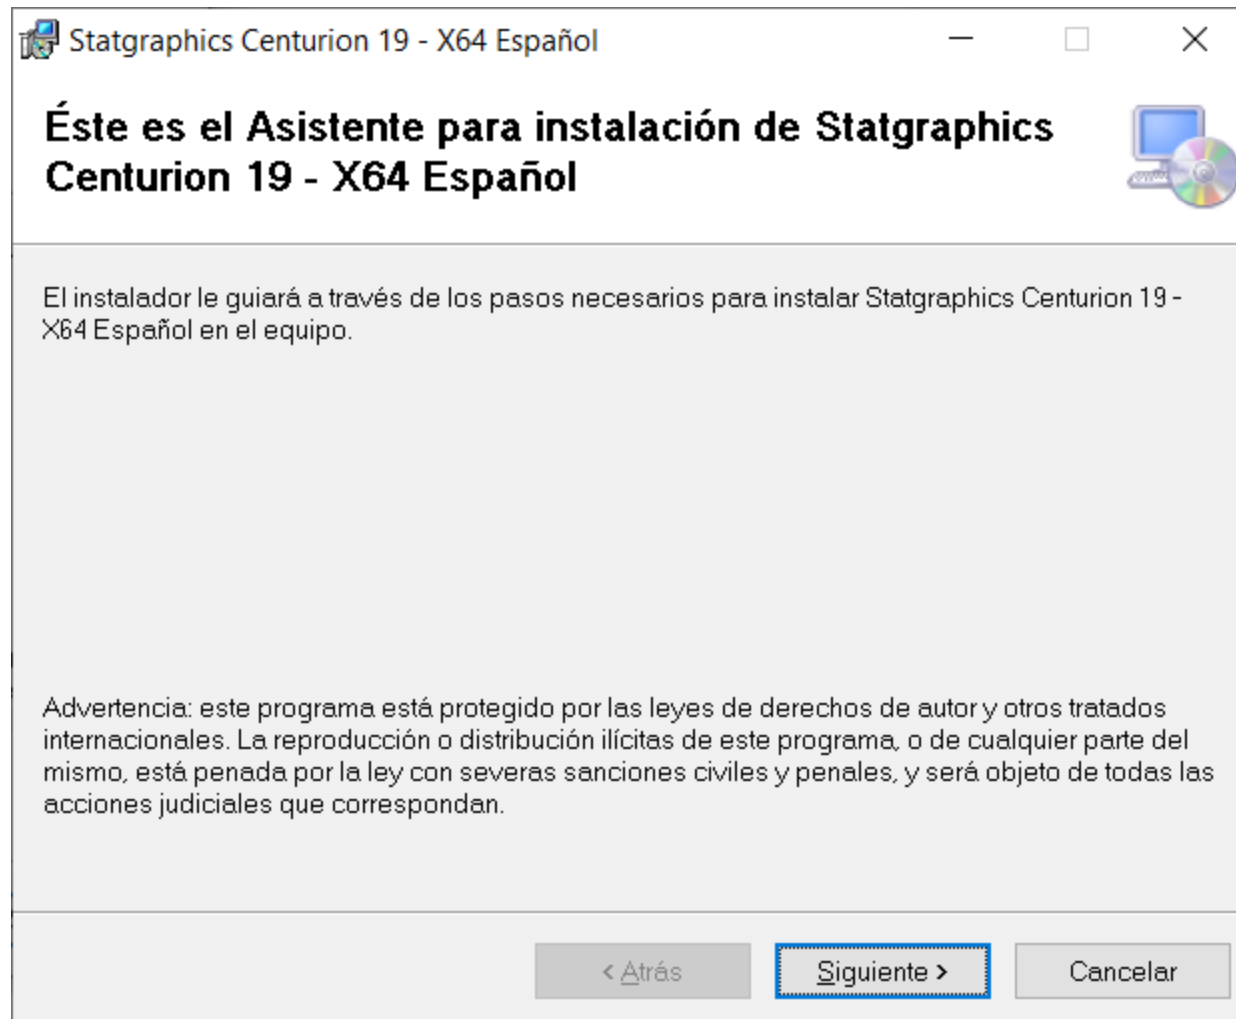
Statgraphics Centurion 19 - X64 Español

Éste es el Asistente para instalación de Statgraphics Centurion 19 - X64 Español

El instalador le guiará a través de los pasos necesarios para instalar Statgraphics Centurion 19 - X64 Español en el equipo.

Advertencia: este programa está protegido por las leyes de derechos de autor y otros tratados internacionales. La reproducción o distribución ilícitas de este programa, o de cualquier parte del mismo, está penada por la ley con severas sanciones civiles y penales, y será objeto de todas las acciones judiciales que correspondan.

< Atrás

Siguiente >

Cancelar